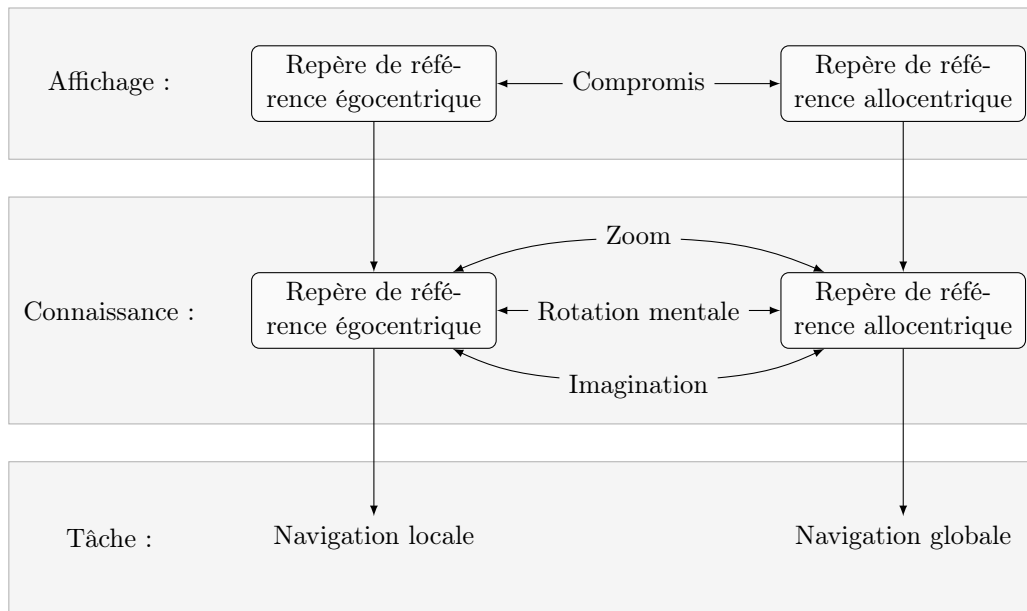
Affichage :

Repère de référence égocentrique

Compromis

Repère de référence allocentrique

Zoom

Connaissance :

Repère de référence égocentrique

Rotation mentale

Repère de référence allocentrique

Imagination

Tâche :

Navigation locale

Navigation globale